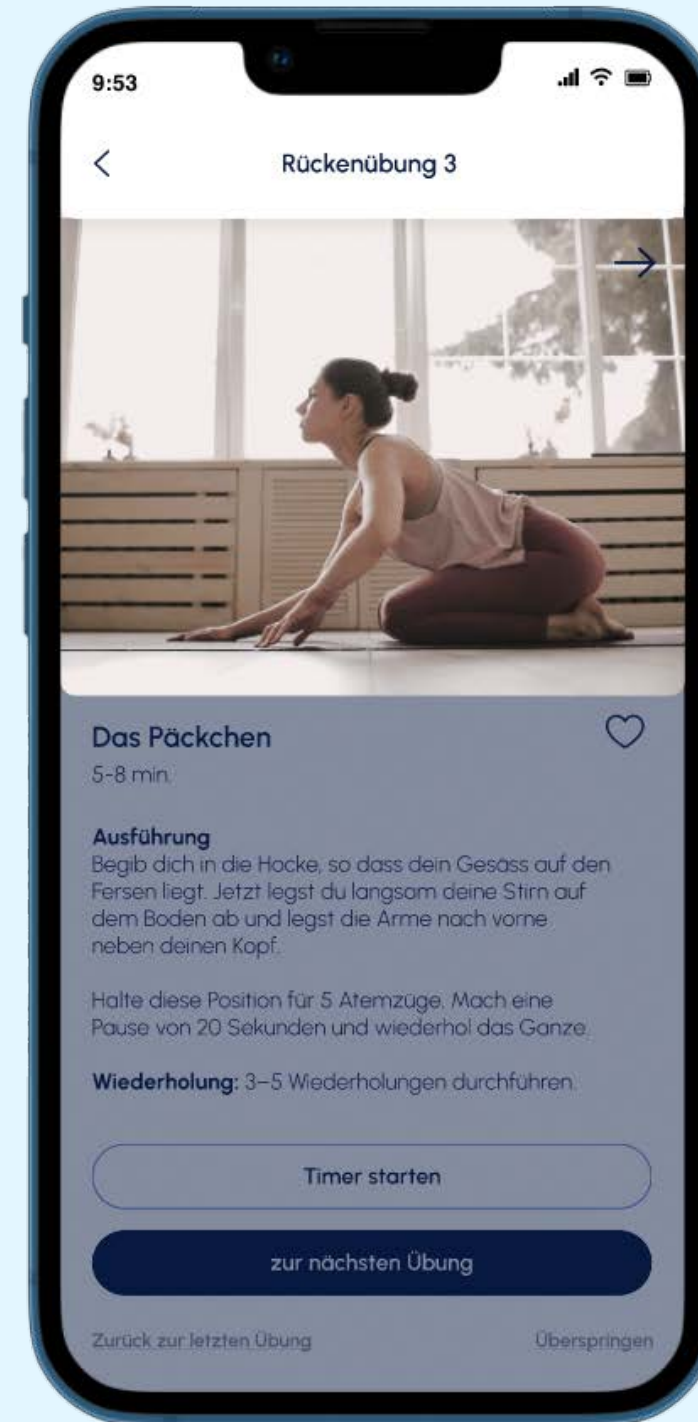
9:53

Rückenübung 3

Das Päckchen
5-8 min.

Ausführung
Begib dich in die Hocke, so dass dein Gesass auf den Fersen liegt. Jetzt legst du langsam deine Stirn auf dem Boden ab und legst die Arme nach vorne neben deinen Kopf.

Halte diese Position für 5 Atemzüge. Mach eine Pause von 20 Sekunden und wiederhol das Ganze.

Wiederholung: 3–5 Wiederholungen durchführen.

Timer starten

zur nächsten Übung

Zurück zur letzten Übung

Überspringen